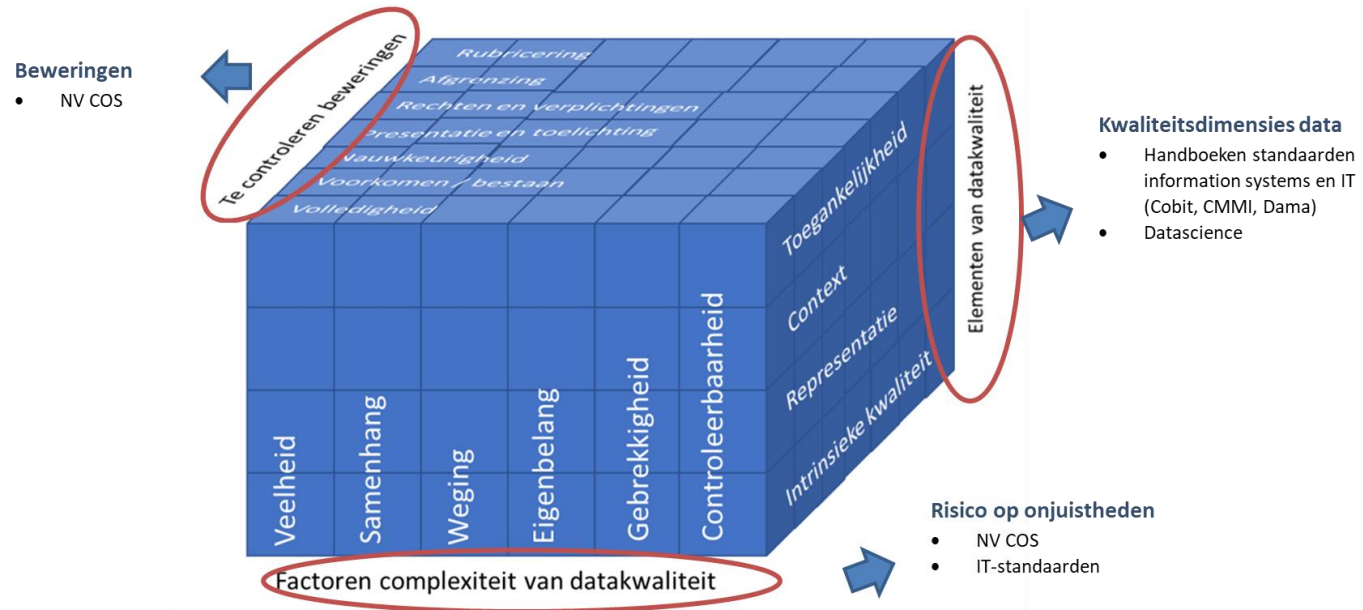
Beweringen
- NV COS

Te controleren beweringen

Rubricering
Afgrenzing
Rechten en verplichtingen
Presentatie en toelichting
Nauwkeurigheid
Voorkomen / bestaan
Volledigheid

Elementen van datakwaliteit

Kwaliteitsdimensies data
- Handboeken standaarden information systems en IT (Cobit, CMMI, Dama)
- Datascience

Toegankelijkheid
Context
Representatie
Intrinsieke kwaliteit

Veelheid
Samenhang
Weging
Eigenbelang
Gebrekkigheid
Controleerbaarheid

Factoren complexiteit van datakwaliteit

Risico op onjuistheden
- NV COS
- IT-standaarden